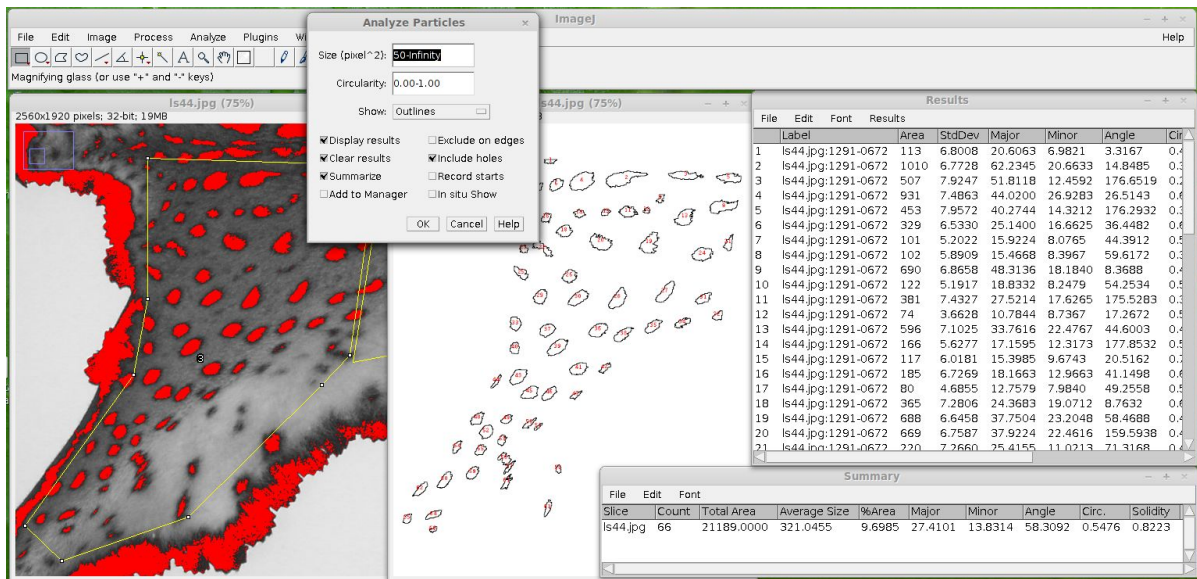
ImageJ

File Edit Image Process Analyze Plugins W

Help

Magnifying glass (or use "+" and "-" keys)

ls44.jpg (75%)

2560x1920 pixels; 32-bit; 19MB

Analyze Particles

Size (pixel^2): 50-Infinity

Circularity: 0.00-1.00

Show: Outlines

☑Display results ☐Exclude on edges
☑Clear results ☑Include holes
☑Summarize ☐Record starts
☐Add to Manager ☐In situ Show

OK Cancel Help

s44.jpg (75%)

Results

File Edit Font Results

| | Label | Area | StdDev | Major | Minor | Angle | Cir |
|---|---|---|---|---|---|---|---|
| 1 | ls44.jpg:1291-0672 | 113 | 6.8008 | 20.6063 | 6.9821 | 3.3167 | 0.4 |
| 2 | ls44.jpg:1291-0672 | 1010 | 6.7728 | 62.2345 | 20.6633 | 14.8485 | 0.3 |
| 3 | ls44.jpg:1291-0672 | 507 | 7.9247 | 51.8118 | 12.4592 | 176.6519 | 0.2 |
| 4 | ls44.jpg:1291-0672 | 931 | 7.4863 | 44.0200 | 26.9283 | 26.5143 | 0.6 |
| 5 | ls44.jpg:1291-0672 | 453 | 7.9572 | 40.2744 | 14.3212 | 176.2932 | 0.3 |
| 6 | ls44.jpg:1291-0672 | 329 | 6.5330 | 25.1400 | 16.6625 | 36.4482 | 0.6 |
| 7 | ls44.jpg:1291-0672 | 101 | 5.2022 | 15.9224 | 8.0765 | 44.3912 | 0.5 |
| 8 | ls44.jpg:1291-0672 | 102 | 5.8909 | 15.4668 | 8.3967 | 59.6172 | 0.3 |
| 9 | ls44.jpg:1291-0672 | 690 | 6.8658 | 48.3136 | 18.1840 | 8.3688 | 0.4 |
| 10 | ls44.jpg:1291-0672 | 122 | 5.1917 | 18.8332 | 8.2479 | 54.2534 | 0.5 |
| 11 | ls44.jpg:1291-0672 | 381 | 7.4327 | 27.5214 | 17.6265 | 175.5283 | 0.3 |
| 12 | ls44.jpg:1291-0672 | 74 | 3.6628 | 10.7844 | 8.7367 | 17.2672 | 0.5 |
| 13 | ls44.jpg:1291-0672 | 596 | 7.1025 | 33.7616 | 22.4767 | 44.6003 | 0.4 |
| 14 | ls44.jpg:1291-0672 | 166 | 5.6277 | 17.1595 | 12.3173 | 177.8532 | 0.5 |
| 15 | ls44.jpg:1291-0672 | 117 | 6.0181 | 15.3985 | 9.6743 | 20.5162 | 0.7 |
| 16 | ls44.jpg:1291-0672 | 185 | 6.7269 | 18.1663 | 12.9663 | 41.1498 | 0.6 |
| 17 | ls44.jpg:1291-0672 | 80 | 4.6855 | 12.7579 | 7.9840 | 49.2558 | 0.5 |
| 18 | ls44.jpg:1291-0672 | 365 | 7.2806 | 24.3683 | 19.0712 | 8.7632 | 0.6 |
| 19 | ls44.jpg:1291-0672 | 688 | 6.6458 | 37.7504 | 23.2048 | 58.4688 | 0.4 |
| 20 | ls44.jpg:1291-0672 | 669 | 6.7587 | 37.9224 | 22.4616 | 159.5938 | 0.4 |
| 21 | ls44.jpg:1291-0672 | 220 | 7.2660 | 25.4155 | 11.0213 | 71.3168 | 0.4 |

Summary

File Edit Font

| Slice | Count | Total Area | Average Size | %Area | Major | Minor | Angle | Circ. | Solidity |
|---|---|---|---|---|---|---|---|---|---|
| ls44.jpg | 66 | 21189.0000 | 321.0455 | 9.6985 | 27.4101 | 13.8314 | 58.3092 | 0.5476 | 0.8223 |